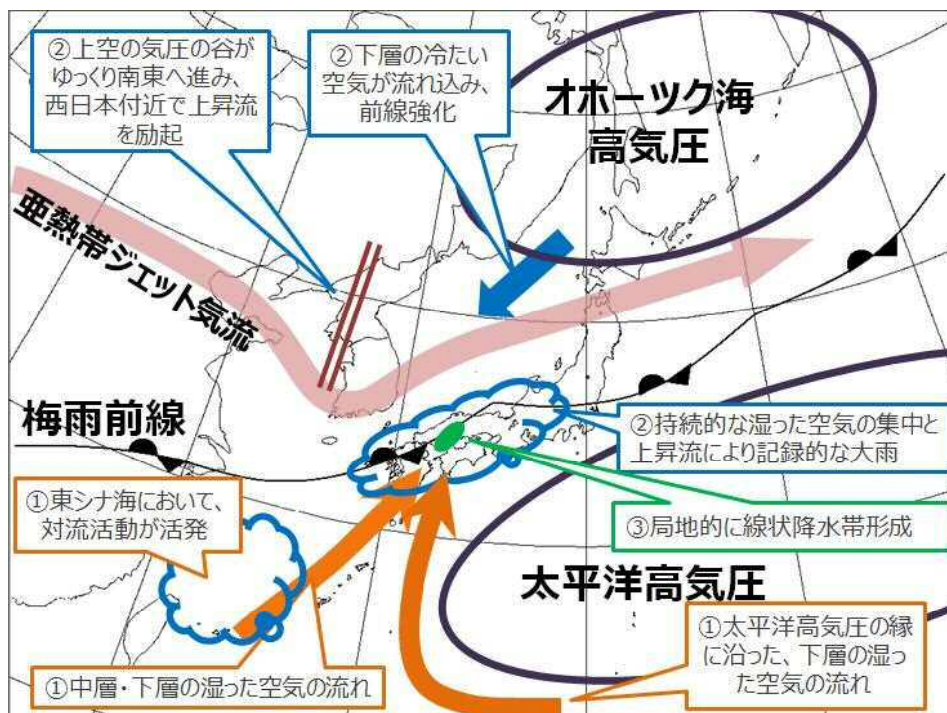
②上空の気圧の谷がゆっくり南東へ進み、西日本付近で上昇流を励起

②下層の冷たい空気が流れ込み、前線強化

オホーツク海高気圧

亜熱帯ジェット気流

梅雨前線

②持続的な湿った空気の集中と上昇流により記録的な大雨

①東シナ海において、対流活動が活発

③局地的に線状降水帯形成

太平洋高気圧

①太平洋高気圧の縁に沿った、下層の湿った空気の流れ

①中層・下層の湿った空気の流れ